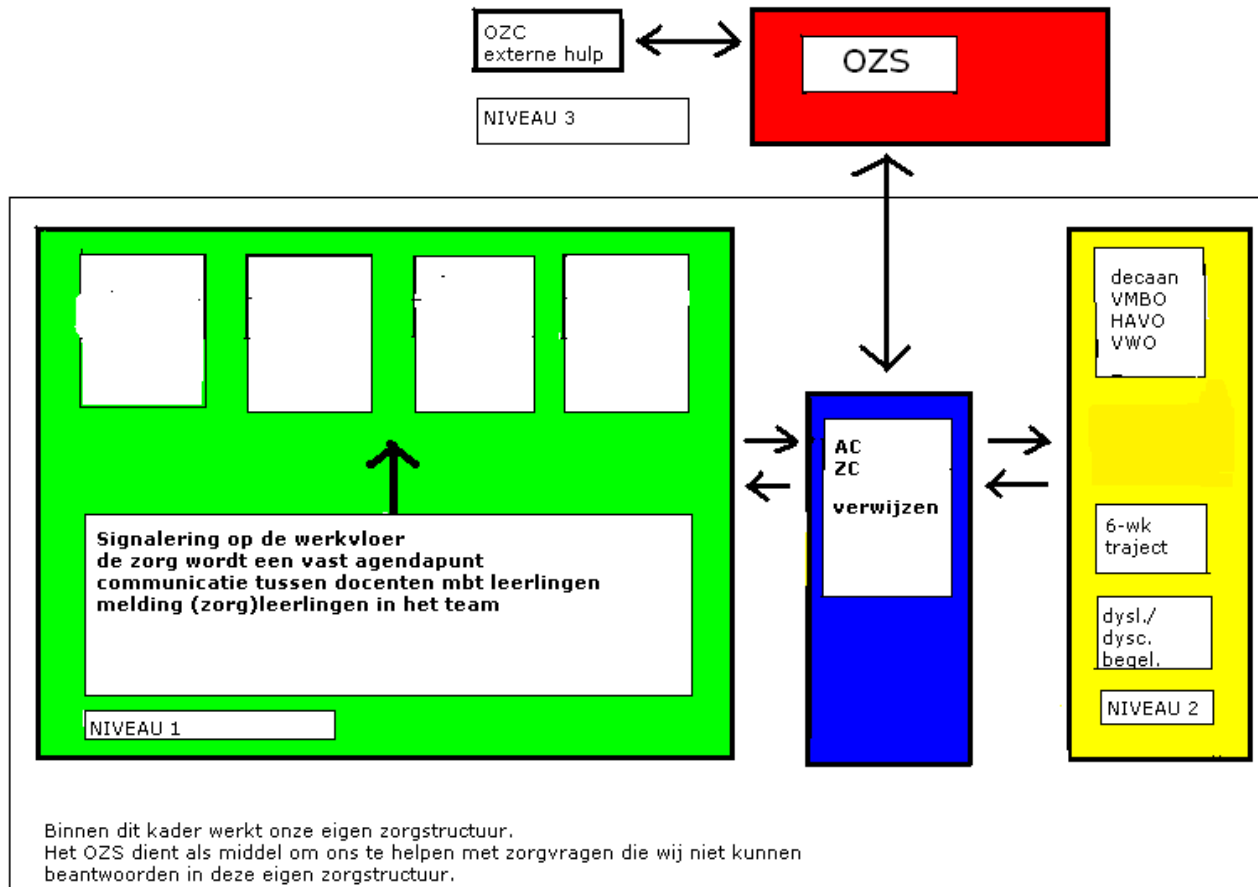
OZC
externe hulp

OZS

NIVEAU 3

Signalering op de werkvloer
de zorg wordt een vast agendapunt
communicatie tussen docenten mbt leerlingen
melding (zorg)leerlingen in het team

NIVEAU 1

AC
ZC

verwijzen

decaan
VMBO
HAVO
VWO

6-wk
traject

dysl./
dysc.
begel.

NIVEAU 2

Binnen dit kader werkt onze eigen zorgstructuur.
Het OZS dient als middel om ons te helpen met zorgvragen die wij niet kunnen beantwoorden in deze eigen zorgstructuur.